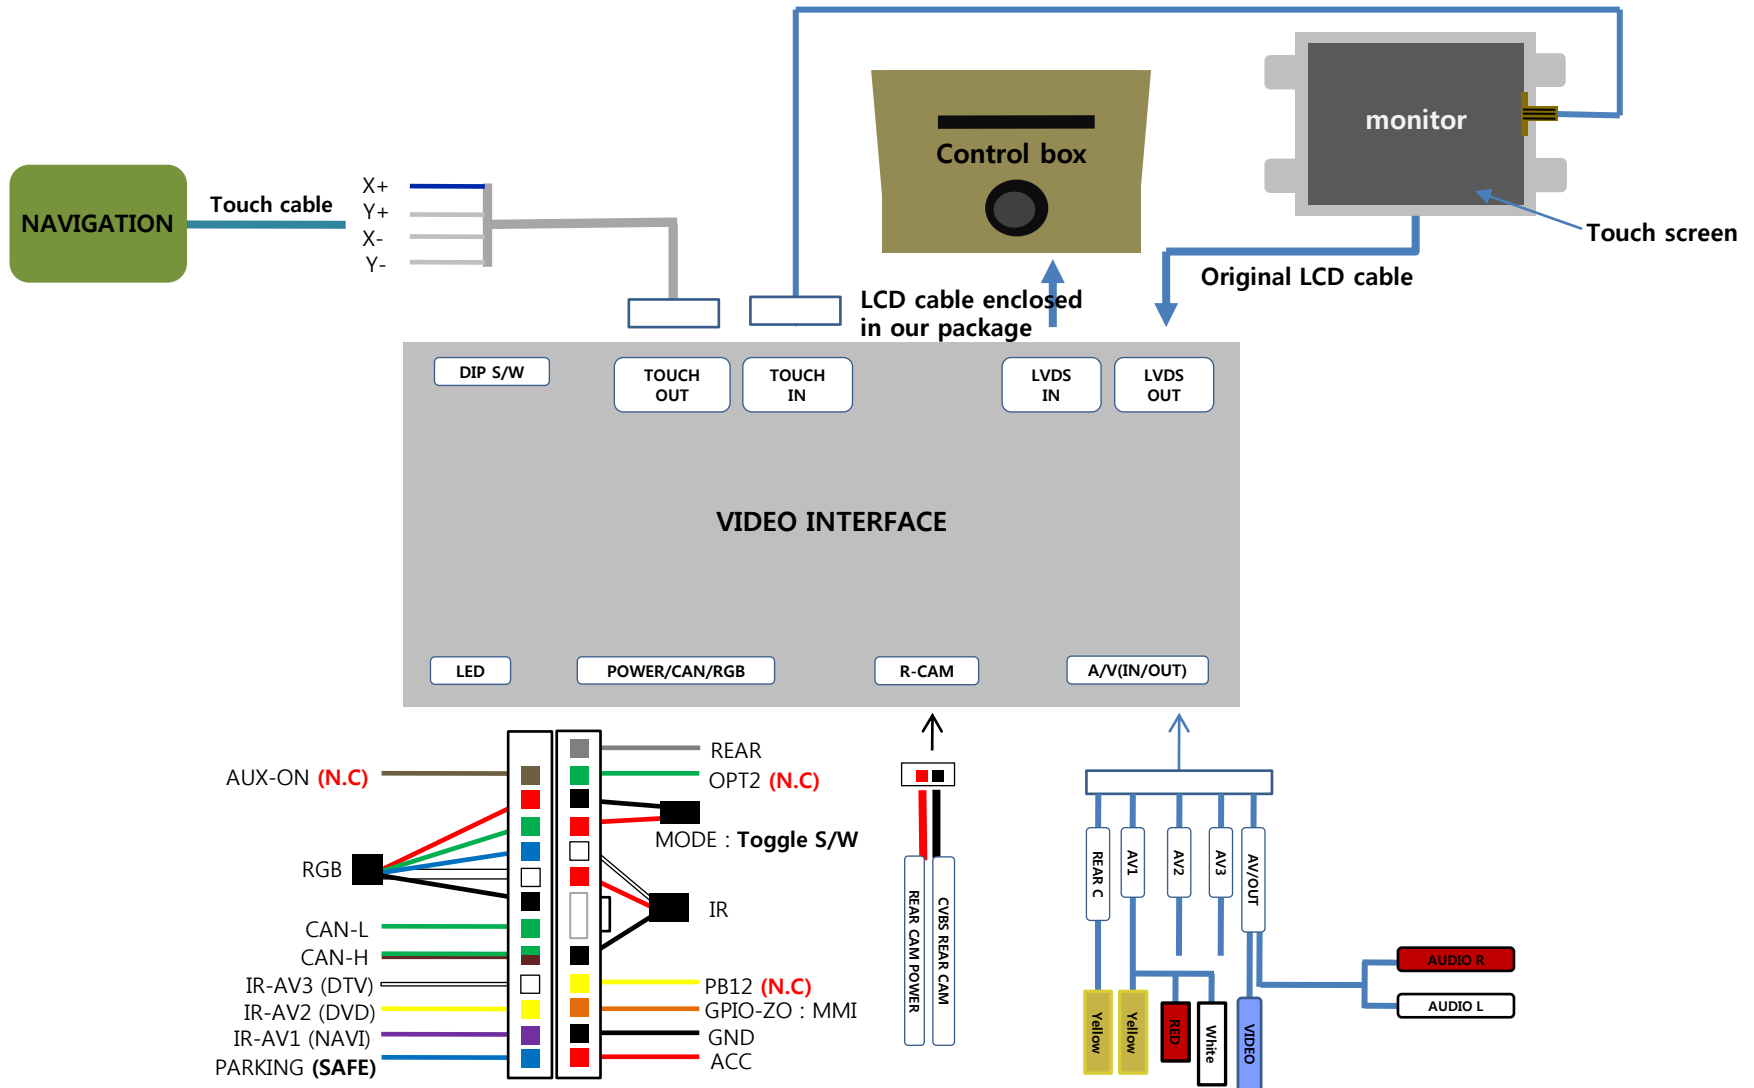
NAVIGATION

Touch cable

X+
Y+
X-
Y-

Control box

monitor

Touch screen

Original LCD cable

LCD cable enclosed in our package

DIP S/W

TOUCH OUT

TOUCH IN

LVDS IN

LVDS OUT

VIDEO INTERFACE

LED

POWER/CAN/RGB

R-CAM

A/V(IN/OUT)

AUX-ON (N.C)

RGB

CAN-L

CAN-H

IR-AV3 (DTV)

IR-AV2 (DVD)

IR-AV1 (NAVI)

PARKING (SAFE)

REAR

OPT2 (N.C)

MODE : Toggle S/W

IR

PB12 (N.C)

GPIO-ZO : MMI

GND

ACC

REAR CAM POWER

CVBS REAR CAM

REAR C

AV1

AV2

AV3

AV/OUT

Yellow

Yellow

RED

White

VIDEO

AUDIO R

AUDIO L